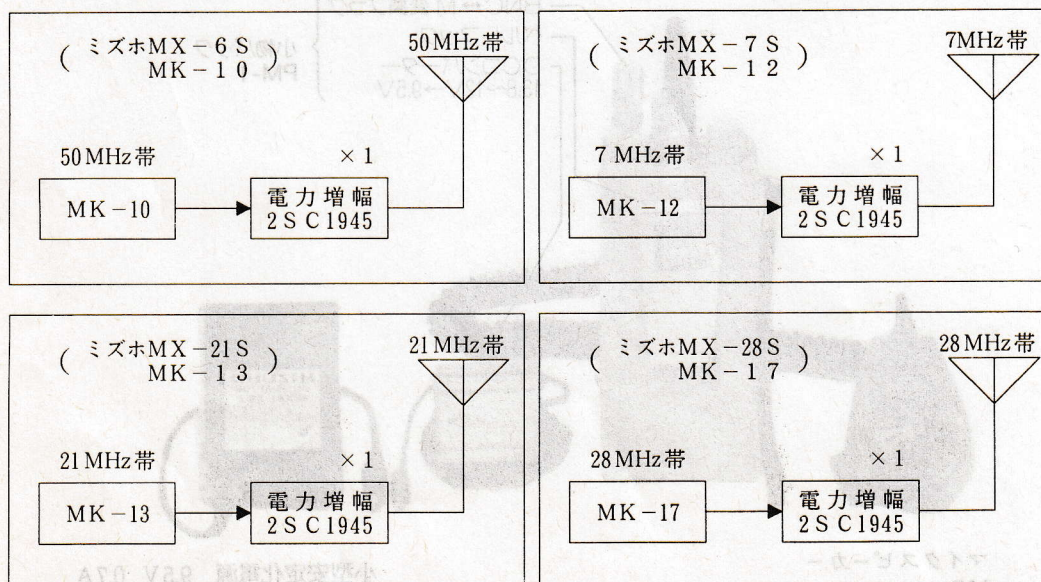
( ミズホMX－6S
MK－10 )

50MHz帯

50MHz帯

×1

MK－10

電力増幅
2SC1945

( ミズホMX－7S
MK－12 )

7MHz帯

7MHz帯

×1

MK－12

電力増幅
2SC1945

( ミズホMX－21S
MK－13 )

21MHz帯

21MHz帯

×1

MK－13

電力増幅
2SC1945

( ミズホMX－28S
MK－17 )

28MHz帯

28MHz帯

×1

MK－17

電力増幅
2SC1945